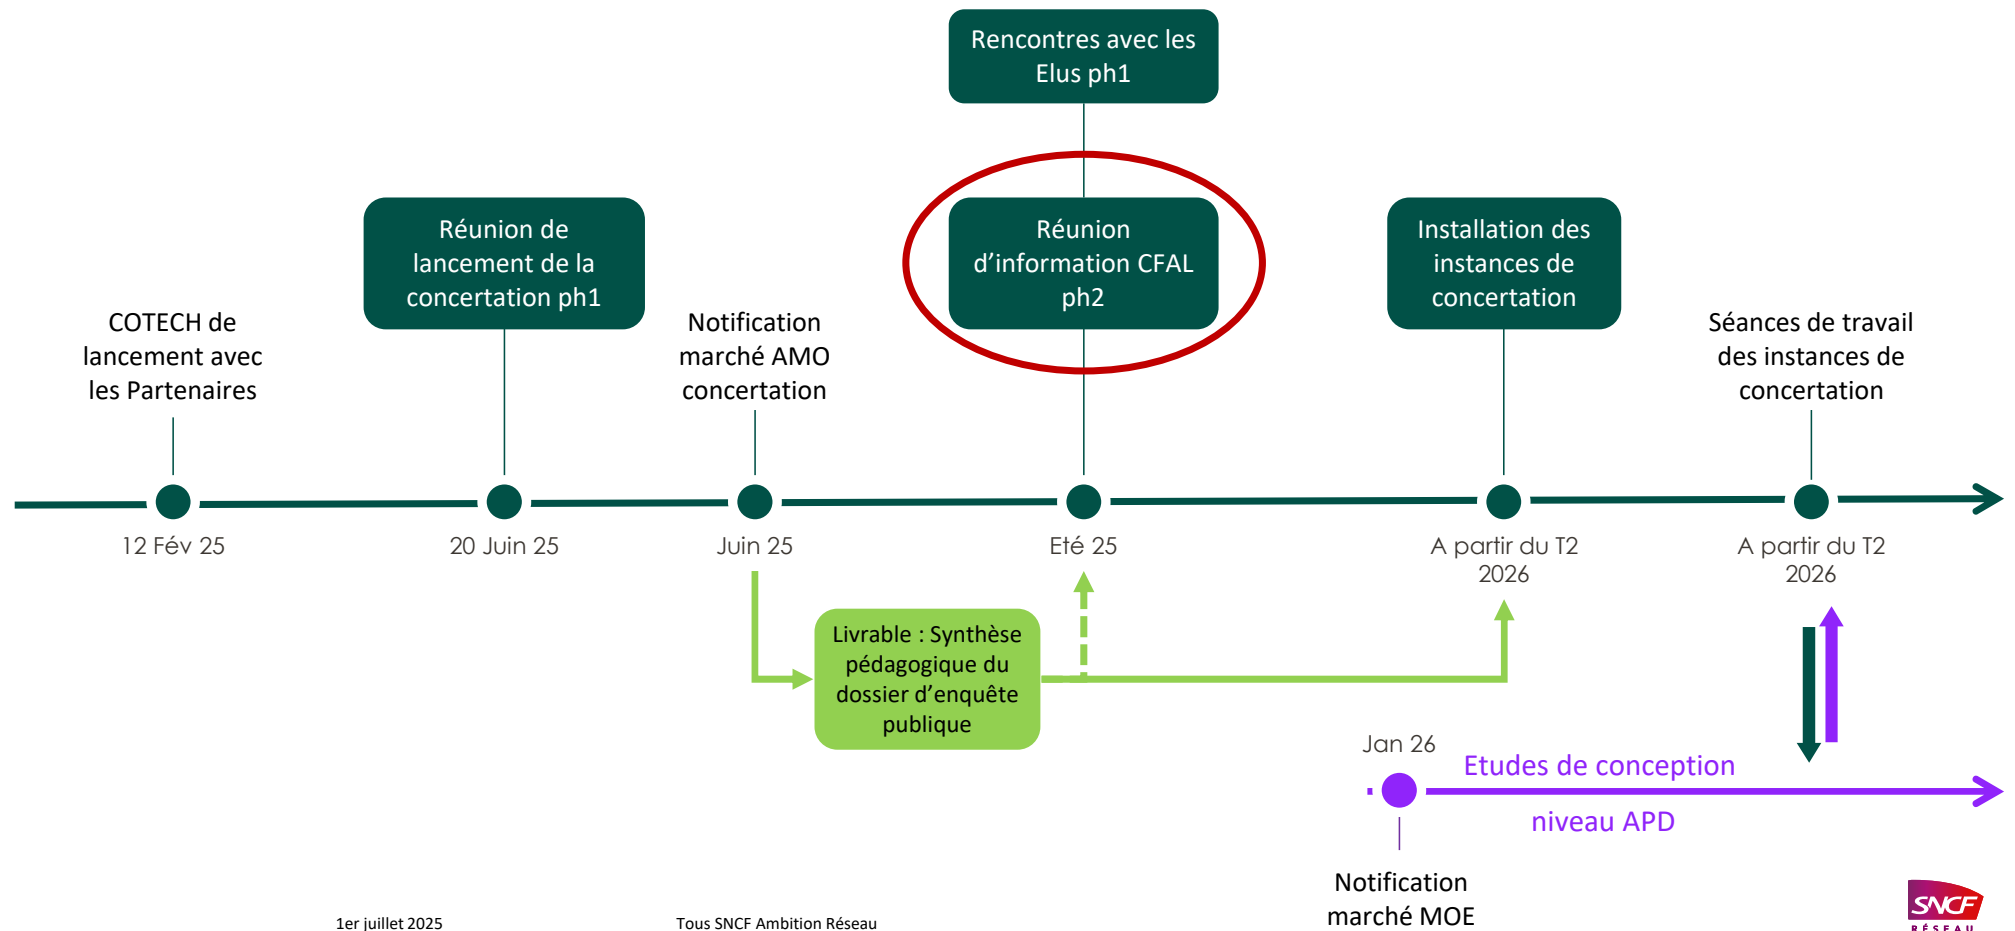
Rencontres avec les Elus ph1

Réunion de lancement de la concertation ph1

Réunion d'information CFAL ph2

Installation des instances de concertation

COTECH de lancement avec les Partenaires

Notification marché AMO concertation

Séances de travail des instances de concertation

12 Fév 25

20 Juin 25

Juin 25

Eté 25

A partir du T2 2026

A partir du T2 2026

Livrable : Synthèse pédagogique du dossier d'enquête publique

Jan 26

Etudes de conception niveau APD

Notification marché MOE

1er juillet 2025

Tous SNCF Ambition Réseau

SNCF RÉSEAU